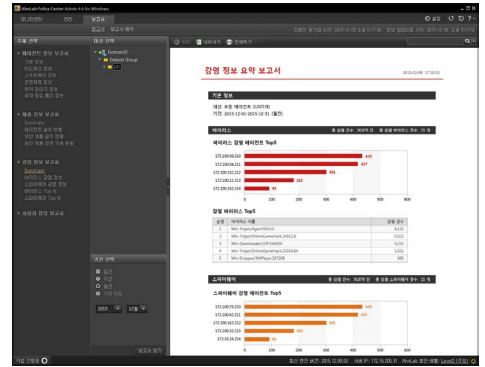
AhnLab Policy Center Admin 4.6 for Windows

보고서

주제 선택

대상 선택

Domain

Default Group

감염 정보 요약 보고서

2015-12-09

기본 정보

대상: 모든 에이전트

기간: 2015-12-01~2015-12-31 (월간)

바이러스

바이러스 감염 에이전트 Top5

172.100.56.210

172.100.54.221

172.100.152.212

172.100.12.212

172.100.153.216

405

407

393

183

90

감염 바이러스 Top5

| 순위 | 바이러스 이름 | 감염 횟수 |
|---|---|---|
| 1 | Win-Trojan/Agent.90142 | 8,121 |
| 2 | Win-Trojan/OnlineGameHack.143518 | 3,211 |
| 3 | Win-Downloader/LOP.54004 | 4,251 |
| 4 | Win-Trojan/OnlineGameHack.235563 | 1,521 |
| 5 | Win-Dropper/PMPlayer.207208 | 988 |

스파이웨어

스파이웨어 감염 에이전트 Top5

172.100.75.210

172.100.42.221

172.100.162.212

172.100.32.212

172.16.24.216

400

407

231

163

91

기간 선택

2015 12월

보고서 보기